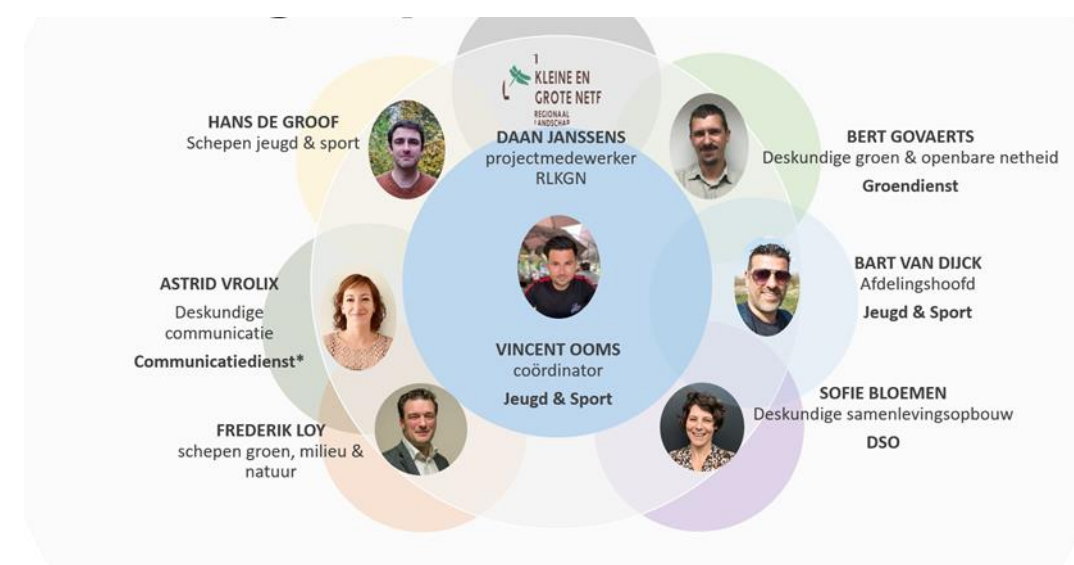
KLEINE EN GROTE NETE
REGIONAAL LANDSCHAP

HANS DE GROOF
Schepen jeugd & sport

DAAN JANSSENS
projectmedewerker
RLKGN

BERT GOVAERTS
Deskundige groen & openbare netheid
Groendienst

ASTRID VROLIX
Deskundige communicatie
Communicatiedienst*

BART VAN DIJCK
Afdelingshoofd
Jeugd & Sport

VINCENT OOMS
coördinator
Jeugd & Sport

SOFIE BLOEMEN
Deskundige samenlevingsopbouw
DSO

FREDERIK LOY
schepen groen, milieu & natuur